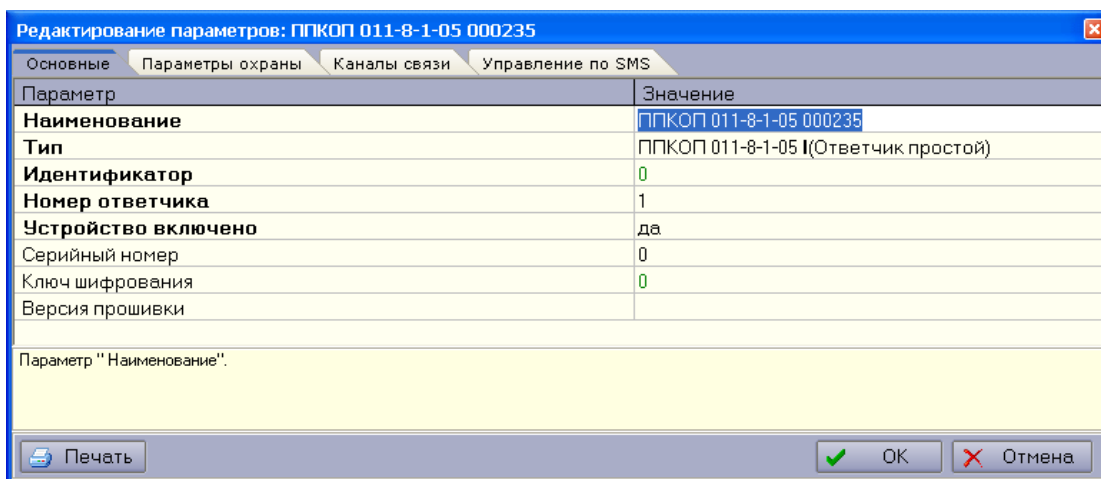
Редактирование параметров: ППКОП 011-8-1-05 000235

Основные | Параметры охраны | Каналы связи | Управление по SMS

| Параметр | Значение |
|---|---|
| Наименование | ППКОП 011-8-1-05 000235 |
| Тип | ППКОП 011-8-1-05 I(Ответчик простой) |
| Идентификатор | 0 |
| Номер ответчика | 1 |
| Устройство включено | да |
| Серийный номер | 0 |
| Ключ шифрования | 0 |
| Версия прошивки | |

Параметр " Наименование".

Печать

OK

Отмена